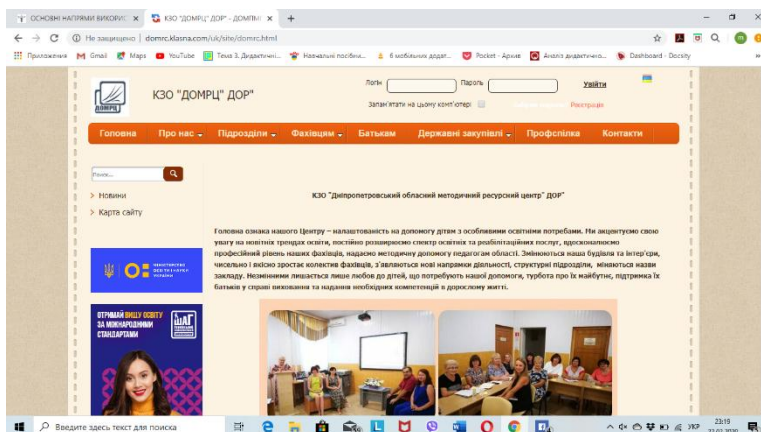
ОСНОВНІ НАПРЯМИ ВИКОРИС ×
КЗО "ДОМРЦ" ДОР" - ДОМПМ ×
+

Не захищено | domrc.klasna.com/uk/site/domrc.html

Приложения  Gmail  Maps  YouTube  Тема 3. Дидактичні...  Навчальні посібни...  6 мобільних додат...  Pocket - Архив  Аналіз дидактично...  Dashboard - Docsity

ДОМРЦ
КЗО "ДОМРЦ" ДОР"

Логін
Пароль
Увійти
Запам'ятати на цьому комп'ютері
Забули пароль?
Реєстрація

Головна
Про нас
Підрозділи
Фахівцям
Батькам
Державні закупівлі
Профспілка
Контакти

Пошук...

Новини
Карта сайту

МІНІСТЕРСТВО ОСВІТИ І НАУКИ УКРАЇНИ

ОТРИМАЙ ВИЩУ ОСВІТУ ЗА МІЖНАРОДНИМИ СТАНДАРТАМИ
ШАГ

КЗО "Дніпропетровський обласний методичний ресурсний центр" ДОР"

Головна ознака нашого Центру – налаштованість на допомогу дітям з особливими освітніми потребами. Ми акцентуємо свою увагу на новітніх трендах освіти, постійно розширюємо спектр освітніх та реабілітаційних послуг, вдосконалюємо професійний рівень наших фахівців, надаємо методичну допомогу педагогам області. Змінюється наша будівля та інтер'єри, чисельно і якісно зростає колектив фахівців, з'являються нові напрямки діяльності, структурні підрозділи, міняються назви закладу. Незмінним лишається лише любов до дітей, що потребують нашої допомоги, турбота про їх майбутнє, підтримка їх батьків у справі виховання та надання необхідних компетенцій в дорослому житті.

Введите здесь текст для поиска
УКР
23:19